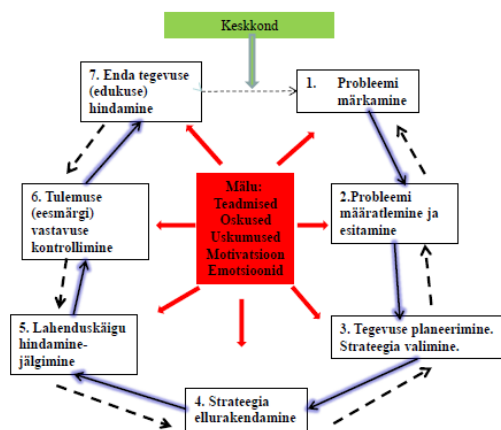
Keskkond

7. Enda tegevuse (edukuse) hindamine

1. Probleemi märkamine

Mälu: Teadmised Oskused Uskumused Motivatsioon Emotsioonid

6. Tulemuse (eesmärgi) vastavuse kontrollimine

2.Probleemi määratlemine ja esitamine

5. Lahenduskäigu hindamine-jälgimine

3. Tegevuse planeerimine. Strateegia valimine.

4. Strateegia ellurakendamine